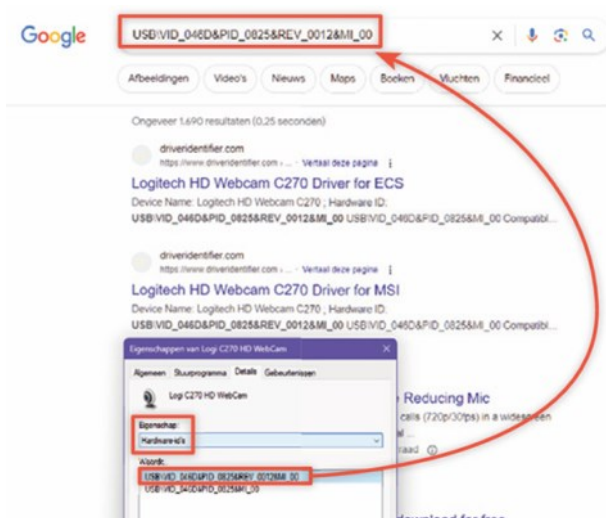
Google

USB\VID_046D&PID_0825&REV_0012&MI_00

Afbeeldingen Video's Nieuws Maps Boeken Vluchten Financieel

Ongeveer 1.690 resultaten (0,25 seconden)

driveridentifier.com
https://www.driveridentifier.com › ... · Vertaal deze pagina

Logitech HD Webcam C270 Driver for ECS

Device Name: Logitech HD Webcam C270 ; Hardware ID: USB\VID_046D&PID_0825&REV_0012&MI_00 USB\VID_046D&PID_0825&MI_00 Compatibl...

driveridentifier.com
https://www.driveridentifier.com › ... · Vertaal deze pagina

Logitech HD Webcam C270 Driver for MSI

Device Name: Logitech HD Webcam C270 ; Hardware ID: USB\VID_046D&PID_0825&REV_0012&MI_00 USB\VID_046D&PID_0825&MI_00 Compatibl...

Eigenschappen van Logi C270 HD WebCam

Algemeen Stuurprogramma Details Gebeurtenissen

Logi C270 HD WebCam

Eigenschap:
Hardware-id's

Waarde:
USB\VID_046D&PID_0825&REV_0012&MI_00
USB\VID_046D&PID_0825&MI_00

Reducing Mic

calls (720p/30fps) in a widescreen

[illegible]aad

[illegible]ownload for free